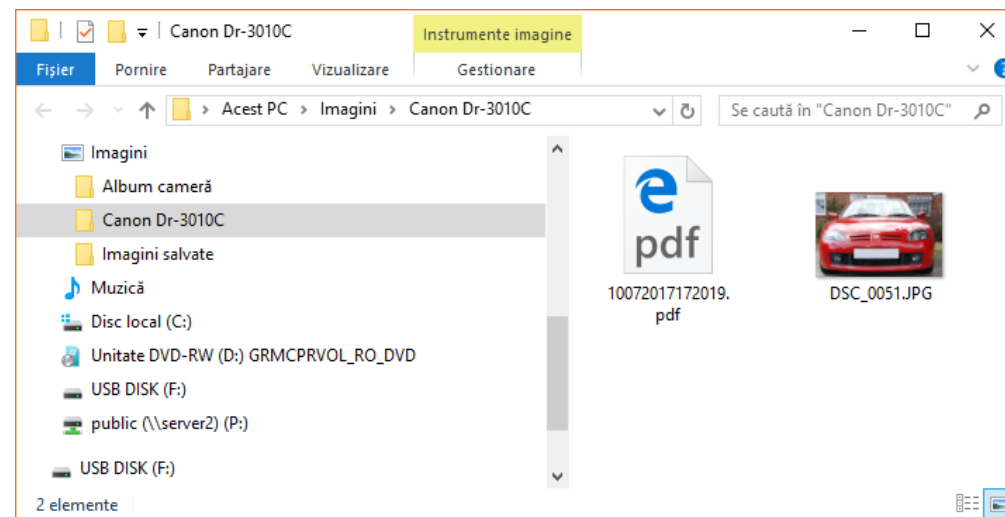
Canon Dr-3010C

Instrumente imagine

Fișier Pornire Partajare Vizualizare Gestionare

Acest PC > Imagini > Canon Dr-3010C

Se caută în "Canon Dr-3010C"

Imagini
Album cameră
Canon Dr-3010C
Imagini salvate
Muzică
Disc local (C:)
Unitate DVD-RW (D:) GRMCPRVOL_RO_DVD
USB DISK (F:)
public (\\server2) (P:)
USB DISK (F:)

pdf
10072017172019.pdf

DSC_0051.JPG

2 elemente